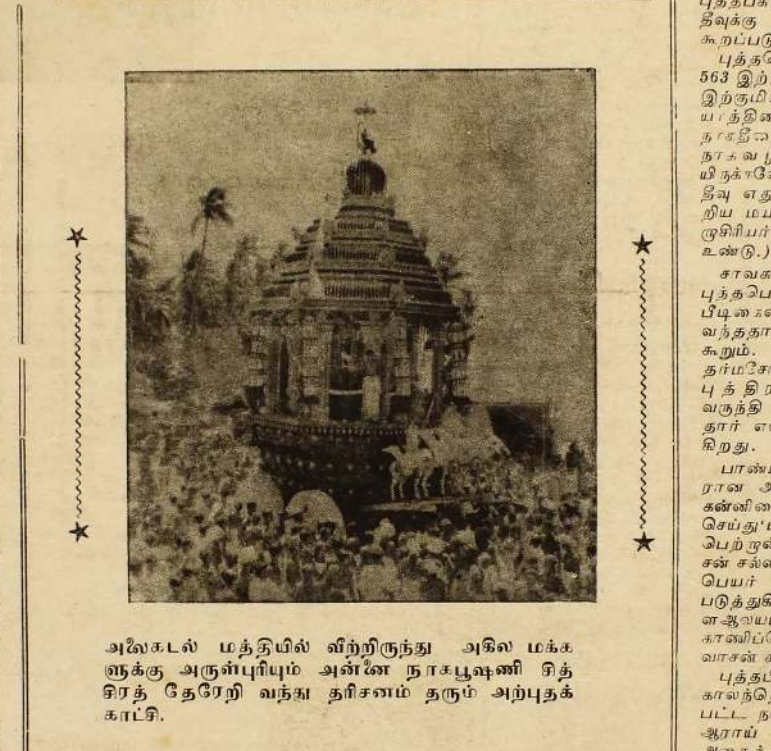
அலைகடல் மத்தியில் வீற்றிருந்து அகில மக்களுக்கு அருள்புரியும் அன்னை நாகபூஷணி சித்திரைத் தேரேறி வந்து தரிசனம் தரும் அற்புதக் காட்சி.

புத்தபக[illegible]
தீவுக்கு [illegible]
கூறப்படு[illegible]
புத்தபெ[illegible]
563 இற்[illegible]
இற்குமி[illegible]
யாத்தின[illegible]
நாகதீவை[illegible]
நாகவழ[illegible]
யிநக்ரகே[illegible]
தீவு எது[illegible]
றிய மய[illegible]
முசிரியர்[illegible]
உண்டு.)
சாவக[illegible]
புத்தபெ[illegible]
பீடிகை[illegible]
வந்ததா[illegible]
கூறும்.
தர்மசே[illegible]
புத்திர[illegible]
வருந்தி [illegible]
தார் எ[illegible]
கிறது.
பாண்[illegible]
ரான அ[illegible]
கன்னிகை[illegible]
செய்து '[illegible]
பெற்றவ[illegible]
சன் சல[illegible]
பெயர் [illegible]
படுத்துகி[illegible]
ளஆவய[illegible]
காணிப்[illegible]
வாசன் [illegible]
புத்தப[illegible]
காலந்தெ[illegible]
பட்ட ந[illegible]
ஆராய் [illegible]
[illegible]